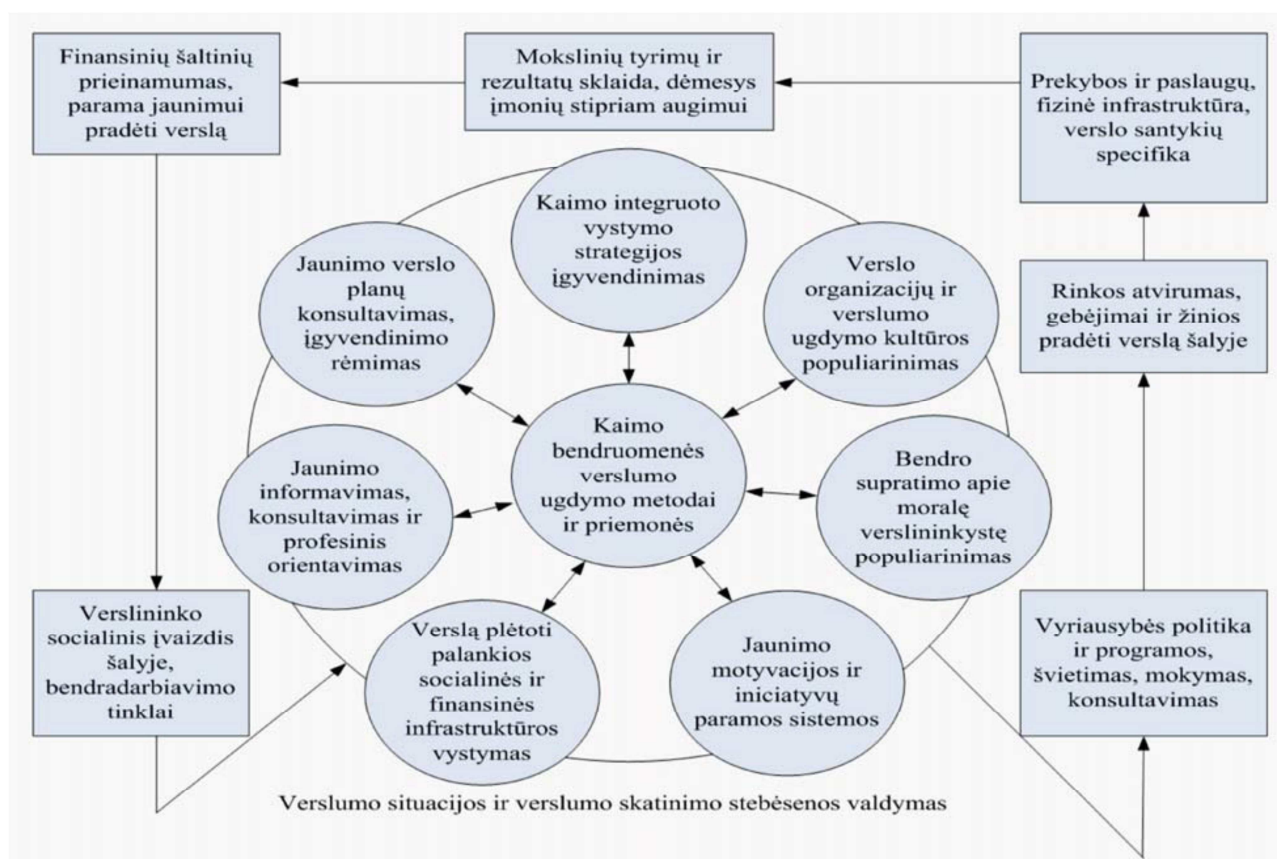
Finansinių šaltinių prieinamumas, parama jaunimui pradėti verslą

Mokslinių tyrimų ir rezultatų sklaida, dėmesys įmonių stipriam augimui

Prekybos ir paslaugų, fizinė infrastruktūra, verslo santykių specifika

Kaimo integruoto vystymo strategijos įgyvendinimas

Jaunimo verslo planų konsultavimas, įgyvendinimo rėmimas

Verslo organizacijų ir verslumo ugdymo kultūros populiarinimas

Rinkos atvirumas, gebėjimai ir žinios pradėti verslą šalyje

Kaimo bendruomenės verslumo ugdymo metodai ir priemonės

Jaunimo informavimas, konsultavimas ir profesinis orientavimas

Bendro supratimo apie moralę verslininkystę populiarinimas

Verslininko socialinis įvaizdis šalyje, bendradarbiavimo tinklai

Verslą plėtoti palankios socialinės ir finansinės infrastruktūros vystymas

Jaunimo motyvacijos ir iniciatyvų paramos sistemos

Vyriausybės politika ir programos, švietimas, mokymas, konsultavimas

Verslumo situacijos ir verslumo skatinimo stebėsenos valdymas